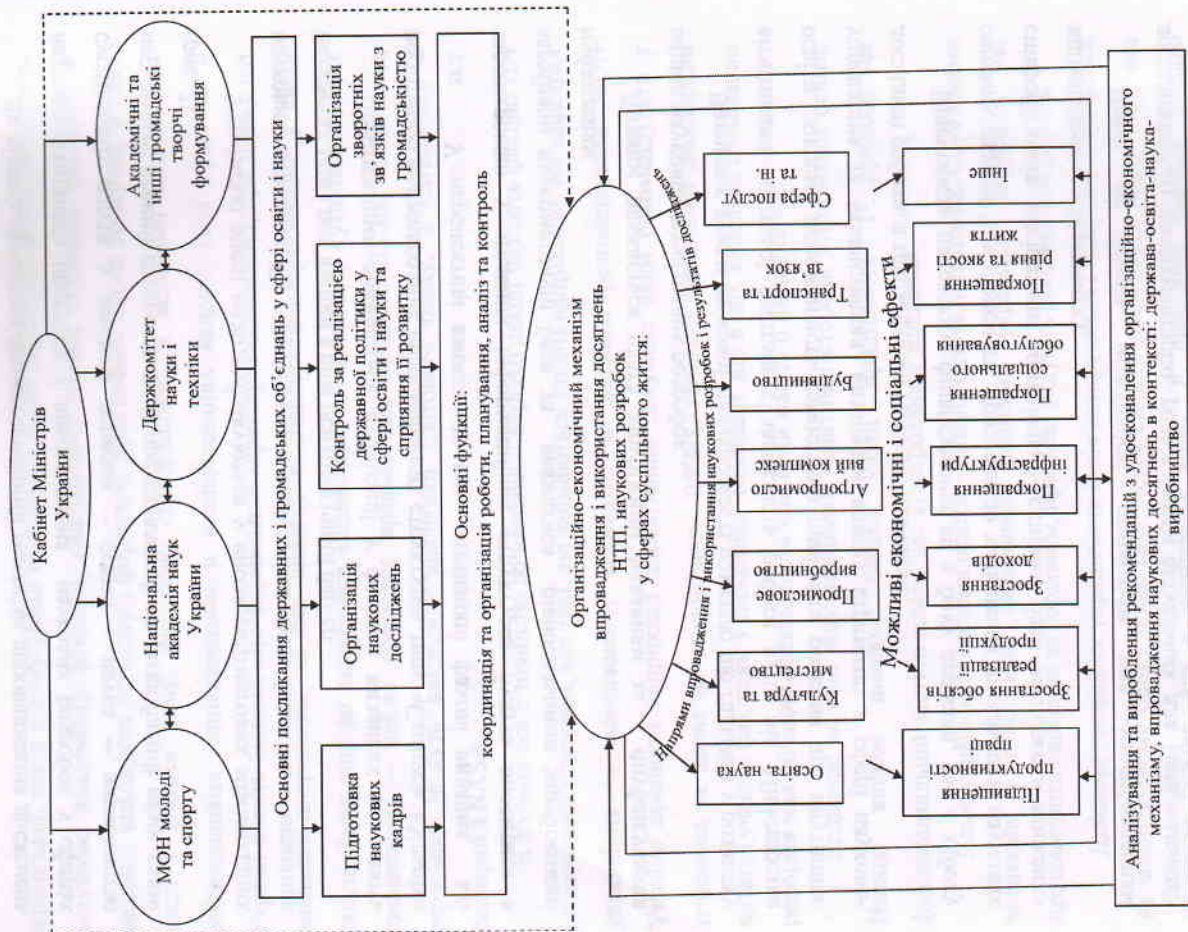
Кабінет Міністрів України

МОН молоді та спорту

Національна академія наук України

Держкомітет науки і техніки

Академічні та інші громадські творчі формування

Основні покликання державних і громадських об'єднань у сфері освіти і науки

Підготовка наукових кадрів

Організація наукових досліджень

Контроль за реалізацією державної політики у сфері освіти і науки та сприяння її розвитку

Організація зворотних зв'язків науки з громадськістю

Основні функції:
координація та організація роботи, планування, аналіз та контроль

Організаційно-економічний механізм впровадження і використання досягнень НТП, наукових розробок у сферах суспільного життя:

Напрями впровадження і використання наукових розробок і результатів досліджень

Освіта, наука

Культура та мистецтво

Промислове виробництво

Агропромисловий комплекс

Будівництво

Транспорт та зв'язок

Сфера послуг та ін.

Можливі економічні і соціальні ефекти

Підвищення продуктивності праці

Зростання обсягів реалізації продукції

Зростання доходів

Покращення інфраструктури

Покращення соціального обслуговування

Покращення рівня та якості життя

Інше

Аналізування та вироблення рекомендацій з удосконалення організаційно-економічного механізму, впровадження наукових досягнень в контексті: держава-освіта-наука-виробництво